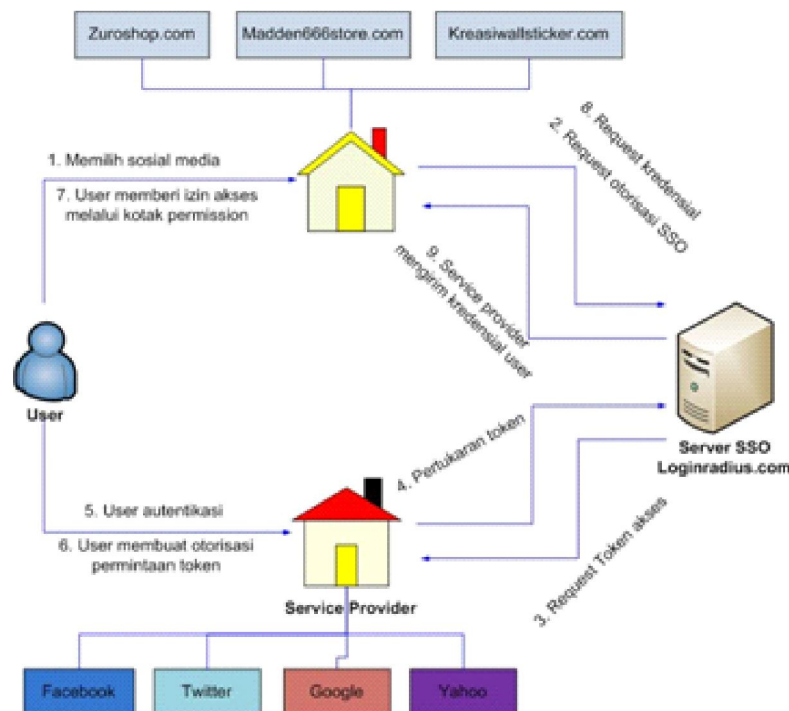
Zuroshop.com

Madden666store.com

Kreasiwallsticker.com

8. Request kredensial

2. Request otorisasi SSO

1. Memilih sosial media

7. User memberi izin akses melalui kotak permission

9. Service provider mengirim kredensial user

User

Server SSO
Loginradius.com

4. Pertukaran token

5. User autentikasi

6. User membuat otorisasi permintaan token

3. Request Token akses

Service Provider

Facebook

Twitter

Google

Yahoo